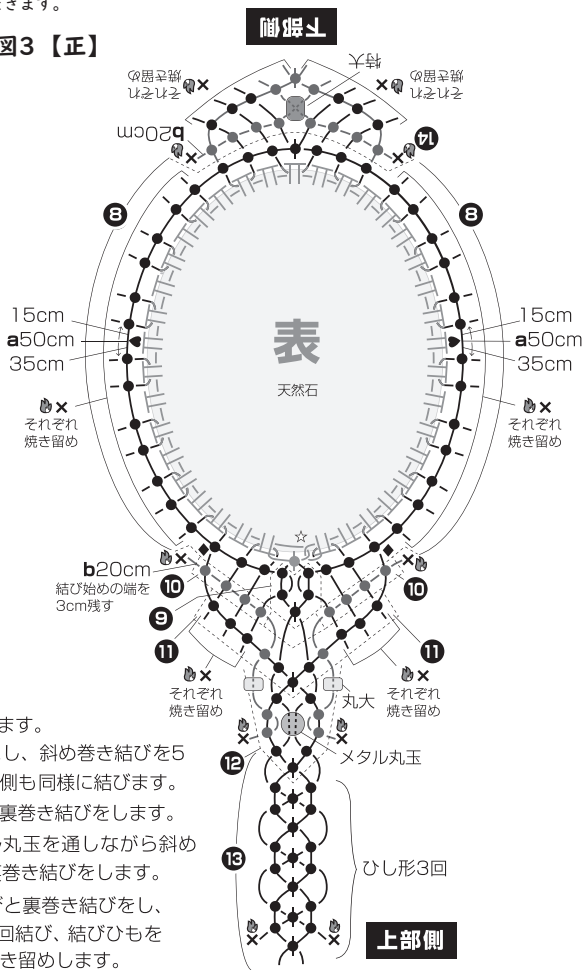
きます。

図3【正】

下部側

特大

それぞれ焼き留め

それぞれ焼き留め

b20cm

⓮

❽

❽

15cm
a50cm
35cm

15cm
a50cm
35cm

表

天然石

それぞれ焼き留め

それぞれ焼き留め

☆

b20cm
結び始めの端を3cm残す

❿

❿

❾

⓫

⓫

それぞれ焼き留め

丸大

それぞれ焼き留め

メタル丸玉

⓬

⓭

ひし形3回

ます。
し、斜め巻き結びを5
側も同様に結びます。
裏巻き結びをします。
丸玉を通しながら斜め
巻き結びをします。
と裏巻き結びをし、
回結び、結びひもを
焼き留めします。

上部側